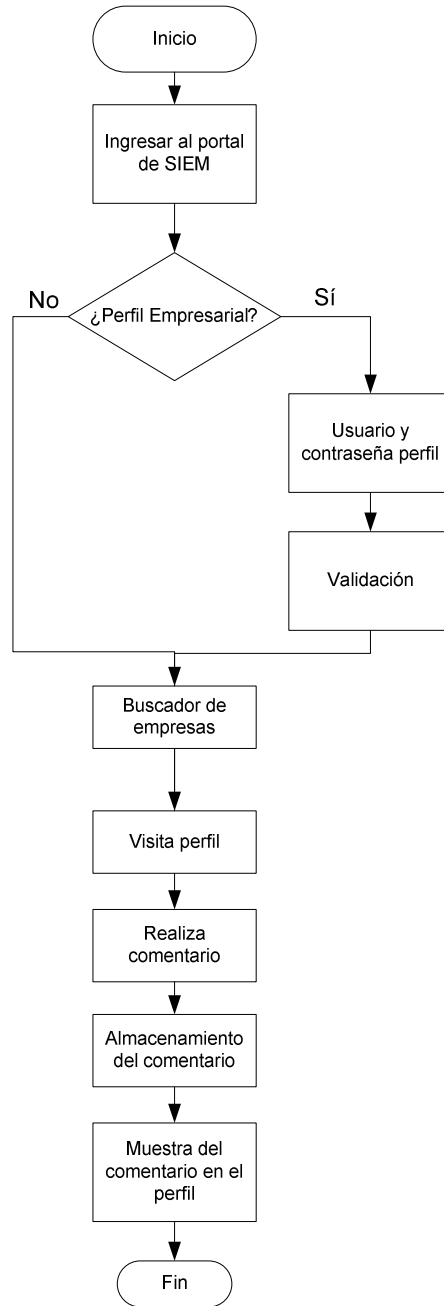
Inicio

Ingresar al portal de SIEM

No

¿Perfil Empresarial?

Sí

Usuario y contraseña perfil

Validación

Buscador de empresas

Visita perfil

Realiza comentario

Almacenamiento del comentario

Muestra del comentario en el perfil

Fin